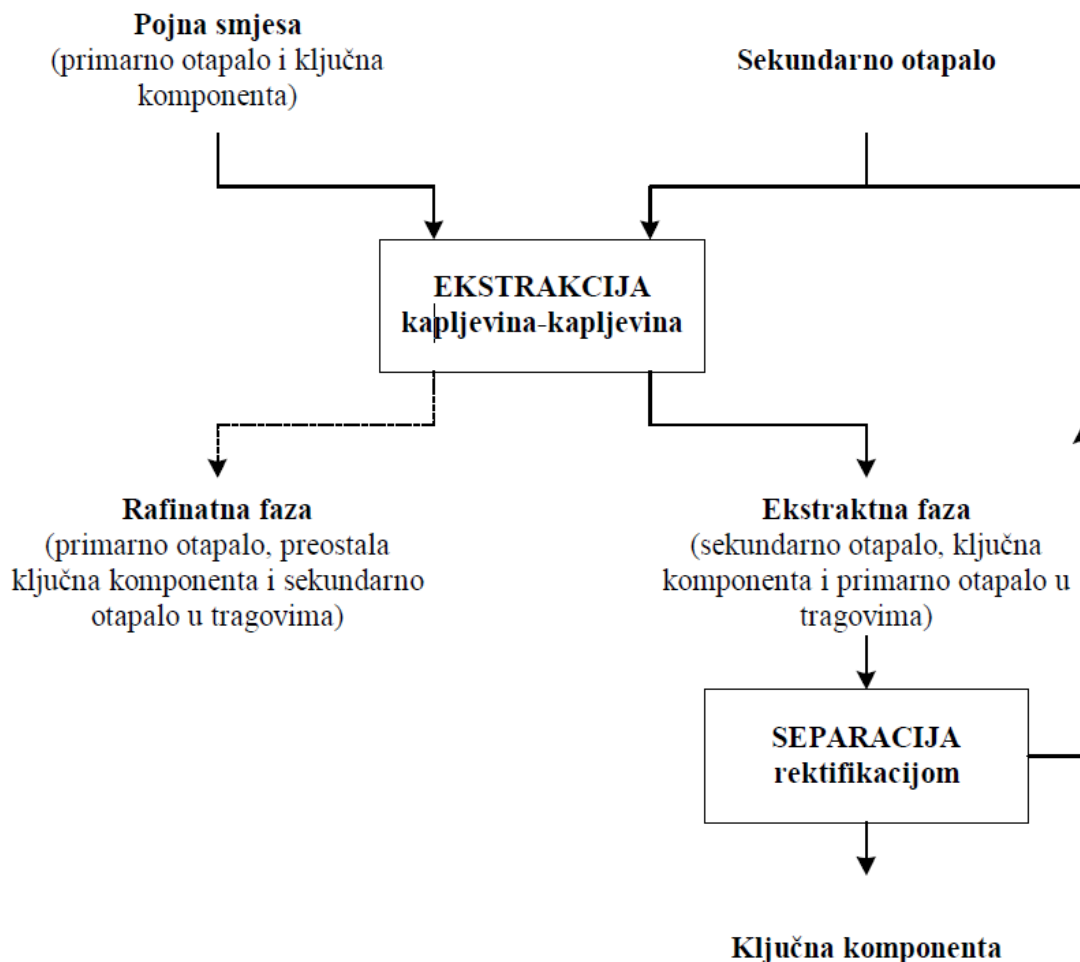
Pojna smjesa
(primarno otapalo i ključna komponenta)

Sekundarno otapalo

EKSTRAKCIJA
kapljevina-kapljevina

Rafinatna faza
(primarno otapalo, preostala ključna komponenta i sekundarno otapalo u tragovima)

Ekstraktna faza
(sekundarno otapalo, ključna komponenta i primarno otapalo u tragovima)

SEPARACIJA
rektifikacijom

Ključna komponenta